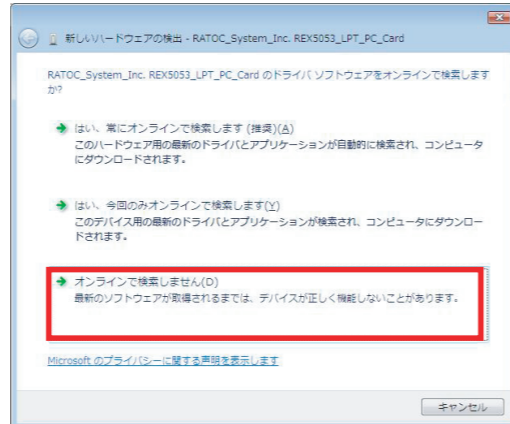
新しいハードウェアの検出 - RATOC_System_Inc. REX5053_LPT_PC_Card

RATOC_System_Inc. REX5053_LPT_PC_Card のドライバ ソフトウェアをオンラインで検索しますか?

はい、常にオンラインで検索します (推奨)(A)
このハードウェア用の最新のドライバとアプリケーションが自動的に検索され、コンピュータにダウンロードされます。

はい、今回のみオンラインで検索します(Y)
このデバイス用の最新のドライバとアプリケーションが検索され、コンピュータにダウンロードされます。

オンラインで検索しません(D)
最新のソフトウェアが取得されるまでは、デバイスが正しく機能しないことがあります。

Microsoft のプライバシーに関する声明を表示します

キャンセル